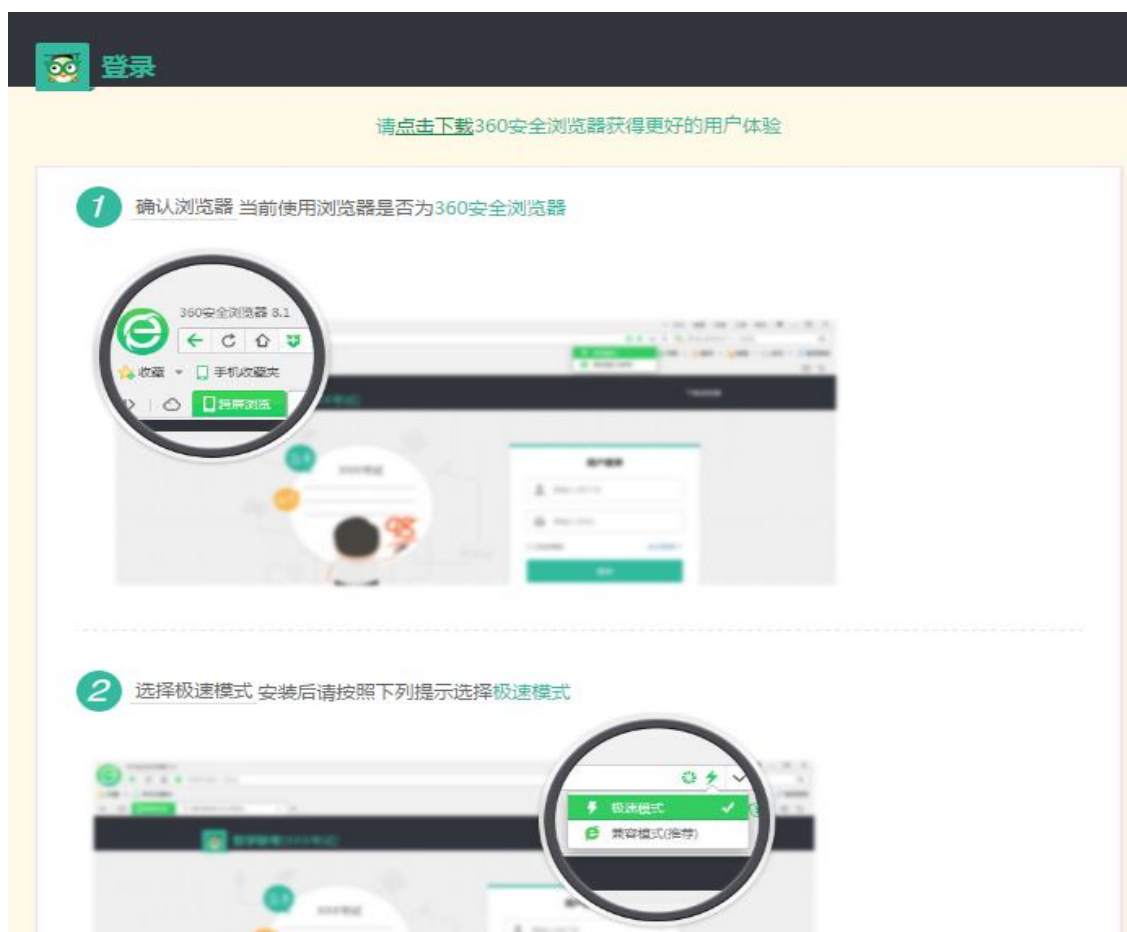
登录

请点击下载360安全浏览器获得更好的用户体验

1 确认浏览器 当前使用浏览器是否为360安全浏览器

360安全浏览器 8.1

收藏 手机收藏夹

跨屏浏览

用户登录

2 选择极速模式 安装后请按照下列提示选择极速模式

极速模式

兼容模式(推荐)